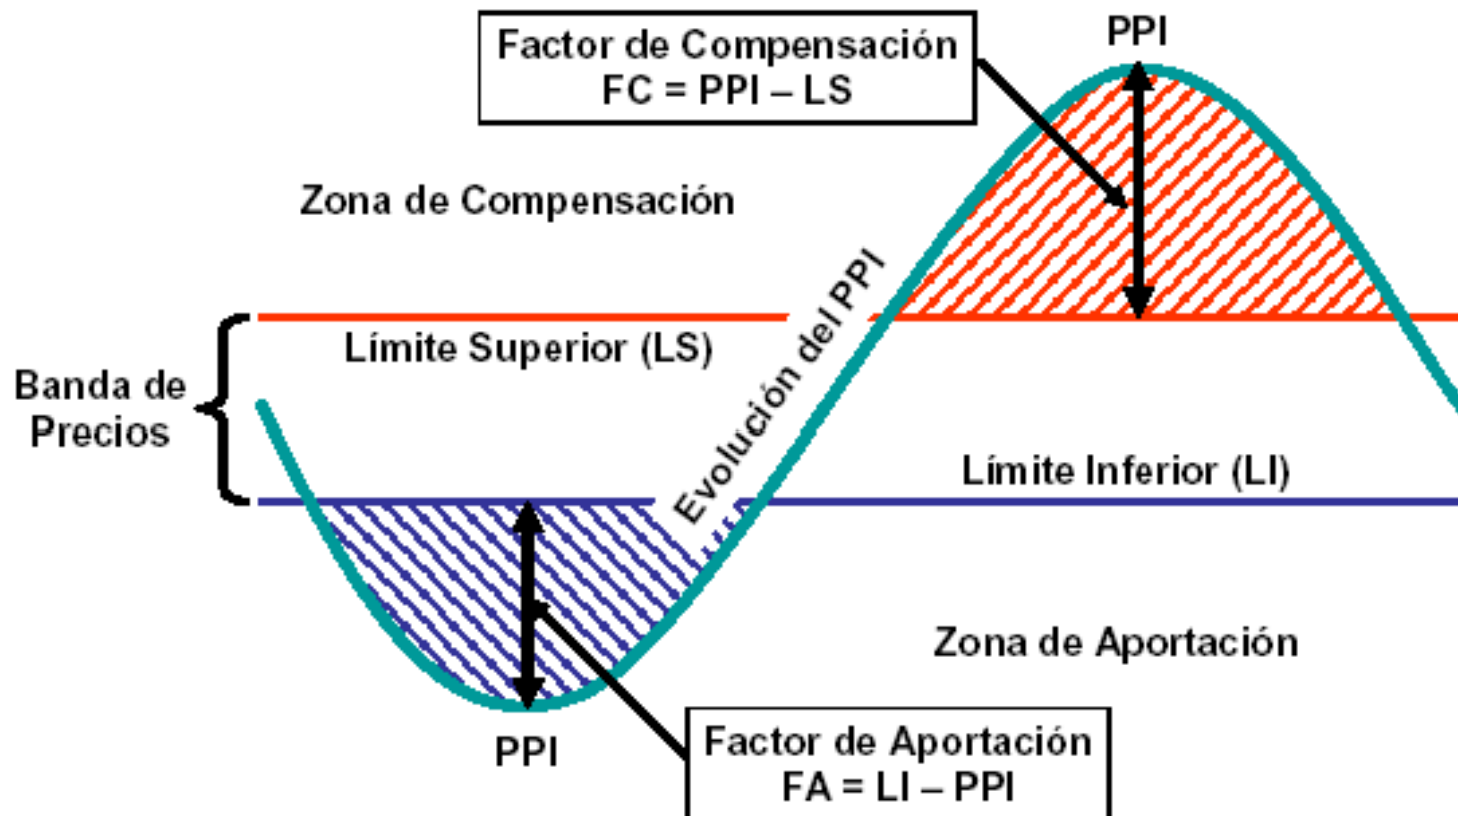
Factor de Compensación
FC = PPI – LS

PPI

Zona de Compensación

Banda de Precios

Límite Superior (LS)

Evolución del PPI

Límite Inferior (LI)

Zona de Aportación

PPI

Factor de Aportación
FA = LI – PPI